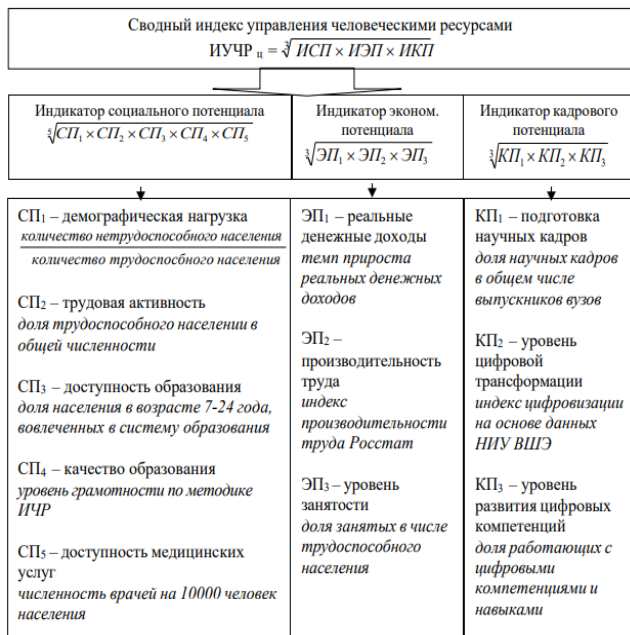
Сводный индекс управления человеческими ресурсами

ИУЧР $_{ц} = \sqrt[3]{ИСП \times ИЭП \times ИКП}$

Индикатор социального потенциала
$\sqrt[5]{СП_1 \times СП_2 \times СП_3 \times СП_4 \times СП_5}$

СП$_1$ – демографическая нагрузка
$\frac{\text{количество нетрудоспособного населения}}{\text{количество трудоспосбного населения}}$

СП$_2$ – трудовая активность
доля трудоспособного населении в общей численности

СП$_3$ – доступность образования
доля населения в возрасте 7-24 года, вовлеченных в систему образования

СП$_4$ – качество образования
уровень грамотности по методике ИЧР

СП$_5$ – доступность медицинских услуг
численность врачей на 10000 человек населения

Индикатор эконом. потенциала
$\sqrt[3]{ЭП_1 \times ЭП_2 \times ЭП_3}$

ЭП$_1$ – реальные денежные доходы
темп прироста реальных денежных доходов

ЭП$_2$ – производительность труда
индекс производительности труда Росстат

ЭП$_3$ – уровень занятости
доля занятых в числе трудоспособного населения

Индикатор кадрового потенциала
$\sqrt[3]{КП_1 \times КП_2 \times КП_3}$

КП$_1$ – подготовка научных кадров
доля научных кадров в общем числе выпускников вузов

КП$_2$ – уровень цифровой трансформации
индекс цифровизации на основе данных НИУ ВШЭ

КП$_3$ – уровень развития цифровых компетенций
доля работающих с цифровыми компетенциями и навыками